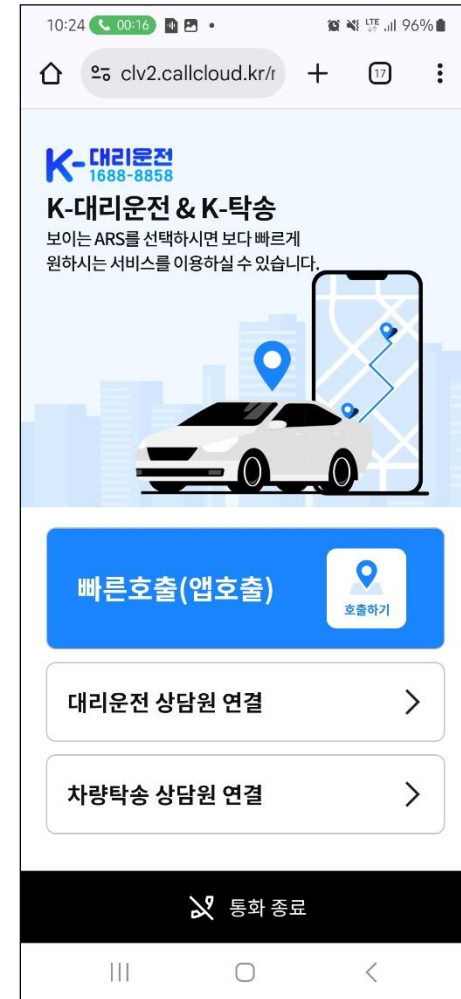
10:24 00:16 96%

clv2.callcloud.kr/r + 17

K-대리운전 1688-8858

K-대리운전 & K-탁송

보이는 ARS를 선택하시면 보다 빠르게 원하시는 서비스를 이용하실 수 있습니다.

빠른호출(앱호출)

호출하기

대리운전 상담원 연결

차량탁송 상담원 연결

통화 종료